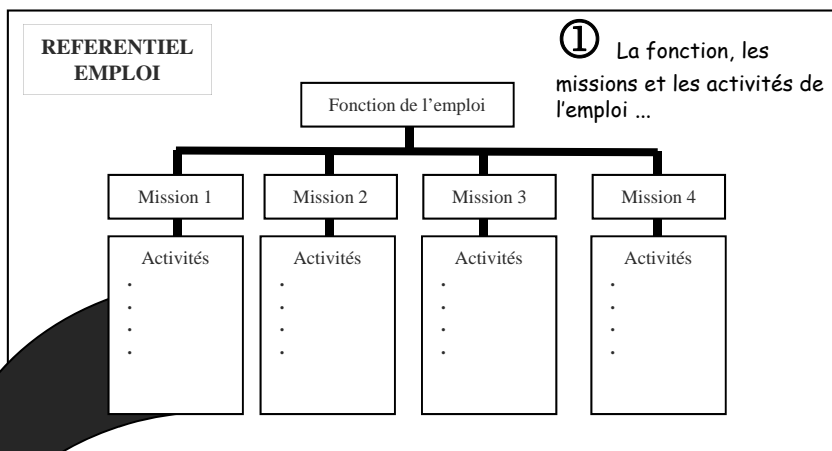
REFERENTIEL EMPLOI

① La fonction, les missions et les activités de l'emploi ...

Fonction de l'emploi

Mission 1

Activités
.
.
.
.

Mission 2

Activités
.
.
.
.

Mission 3

Activités
.
.
.
.

Mission 4

Activités
.
.
.
.